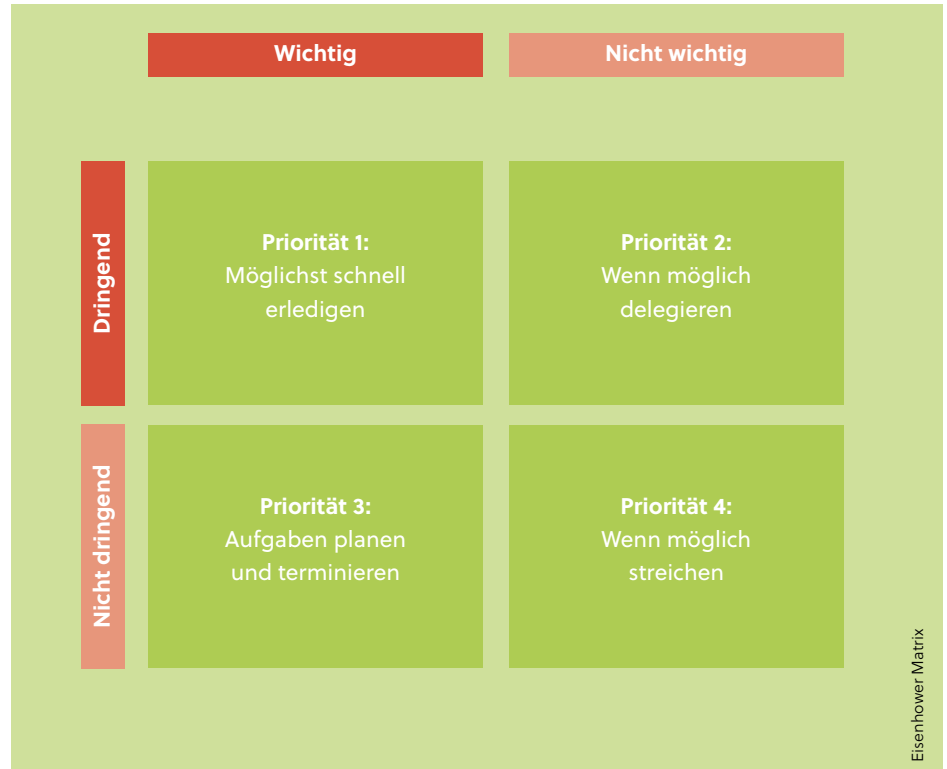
| | Wichtig | Nicht wichtig |
|---|---|---|
| Dringend | **Priorität 1:** Möglichst schnell erledigen | **Priorität 2:** Wenn möglich delegieren |
| Nicht dringend | **Priorität 3:** Aufgaben planen und terminieren | **Priorität 4:** Wenn möglich streichen |

Eisenhower Matrix